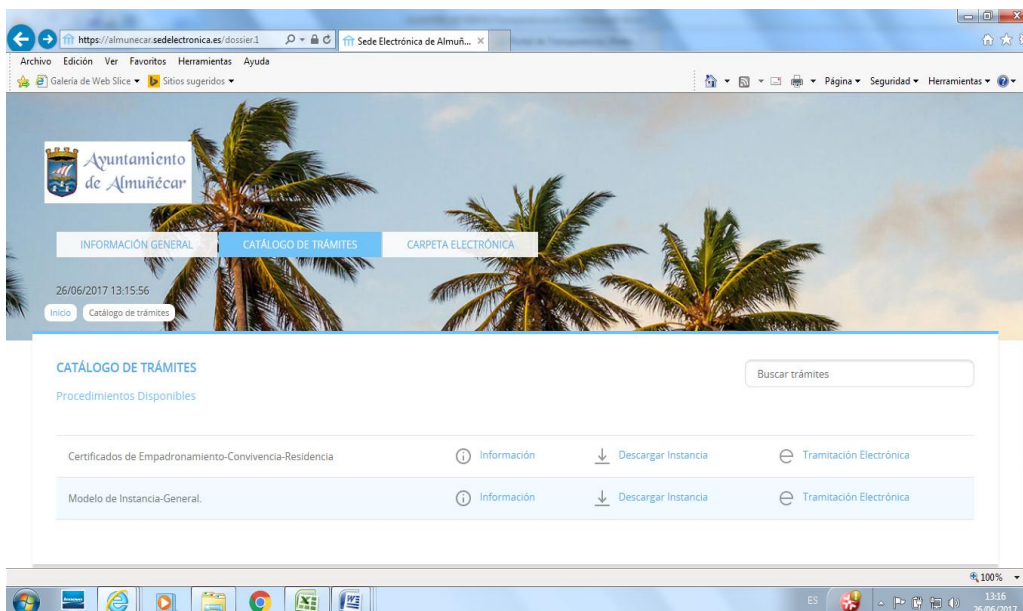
https://almunecar.sedelectronica.es/dossier.1
Sede Electrónica de Almuñ...
Archivo Edición Ver Favoritos Herramientas Ayuda
Galería de Web Slice ▾ Sitios sugeridos ▾
Página ▾ Seguridad ▾ Herramientas ▾

Ayuntamiento de Almuñécar

INFORMACIÓN GENERAL
CATÁLOGO DE TRÁMITES
CARPETA ELECTRÓNICA

26/06/2017 13:15:56
Inicio
Catálogo de trámites

CATÁLOGO DE TRÁMITES
Procedimientos Disponibles
Buscar trámites

| | | | |
|---|---|---|---|
| Certificados de Empadronamiento-Convivencia-Residencia | Información | Descargar Instancia | Tramitación Electrónica |
| Modelo de Instancia-General. | Información | Descargar Instancia | Tramitación Electrónica |

100%
ES
13:16
26/06/2017